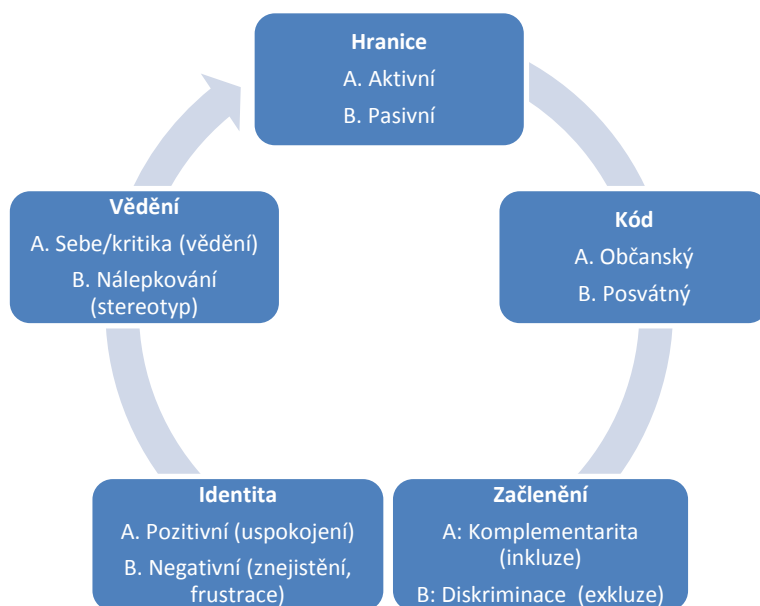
Hranice
A. Aktivní
B. Pasivní

Kód
A. Občanský
B. Posvátný

Začlenění
A: Komplementarita (inkluze)
B: Diskriminace (exkluze)

Identita
A. Pozitivní (uspokojení)
B. Negativní (znejistění, frustrace)

Vědění
A. Sebe/kritika (vědění)
B. Nálepkování (stereotyp)